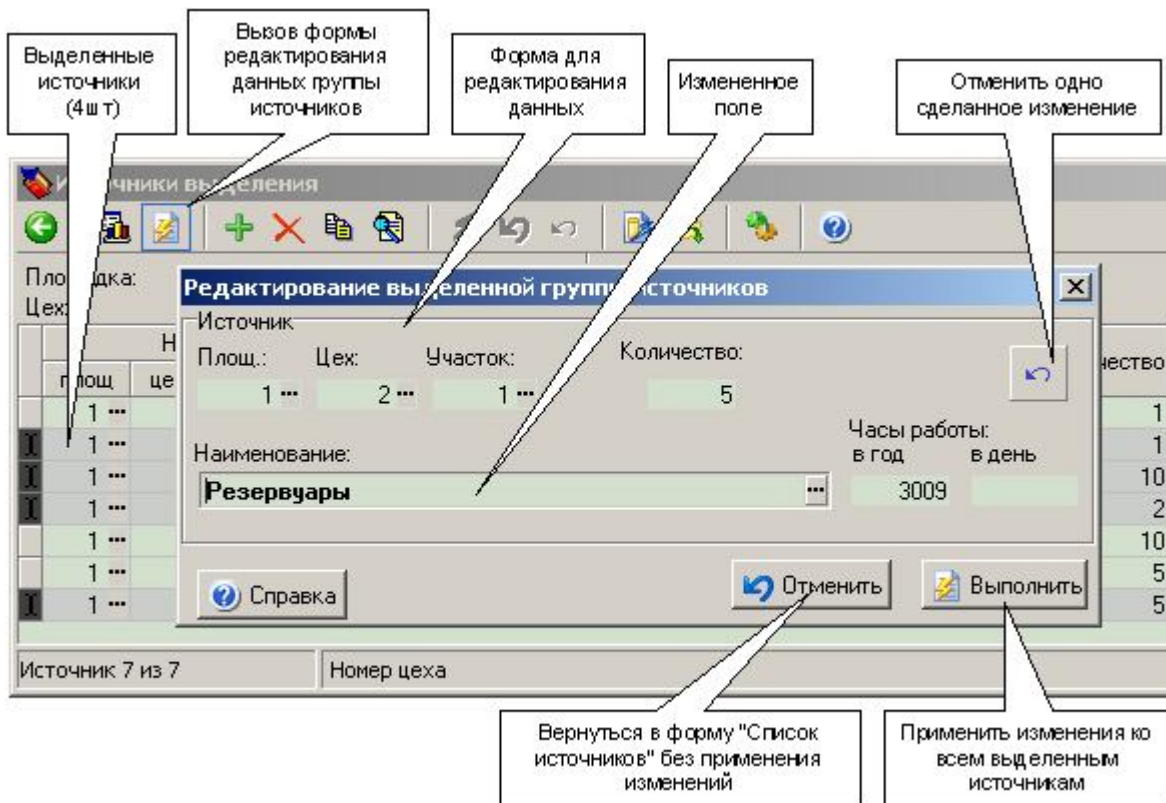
Выделенные источники (4шт)

Вызов формы редактирования данных группы источников

Форма для редактирования данных

Измененное поле

Отменить одно сделанное изменение

Ис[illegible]чники в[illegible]деления

Пло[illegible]дка:
Цех

Редактирование вы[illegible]еленной групп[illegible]сточников

Источник

Площ.: 1 ...
Цех: 2 ...
Участок: 1 ...
Количество: 5

Наименование:
Резервуары

Часы работы:
в год 3009
в день

Справка

Отменить

Выполнить

Н
площ
це
1 ...
1 ...
1 ...
1 ...
1 ...
1 ...
1 ...

чество
1
1
10
2
10
5
5

Источник 7 из 7
Номер цеха

Вернуться в форму "Список источников" без применения изменений

Применить изменения ко всем выделенным источникам